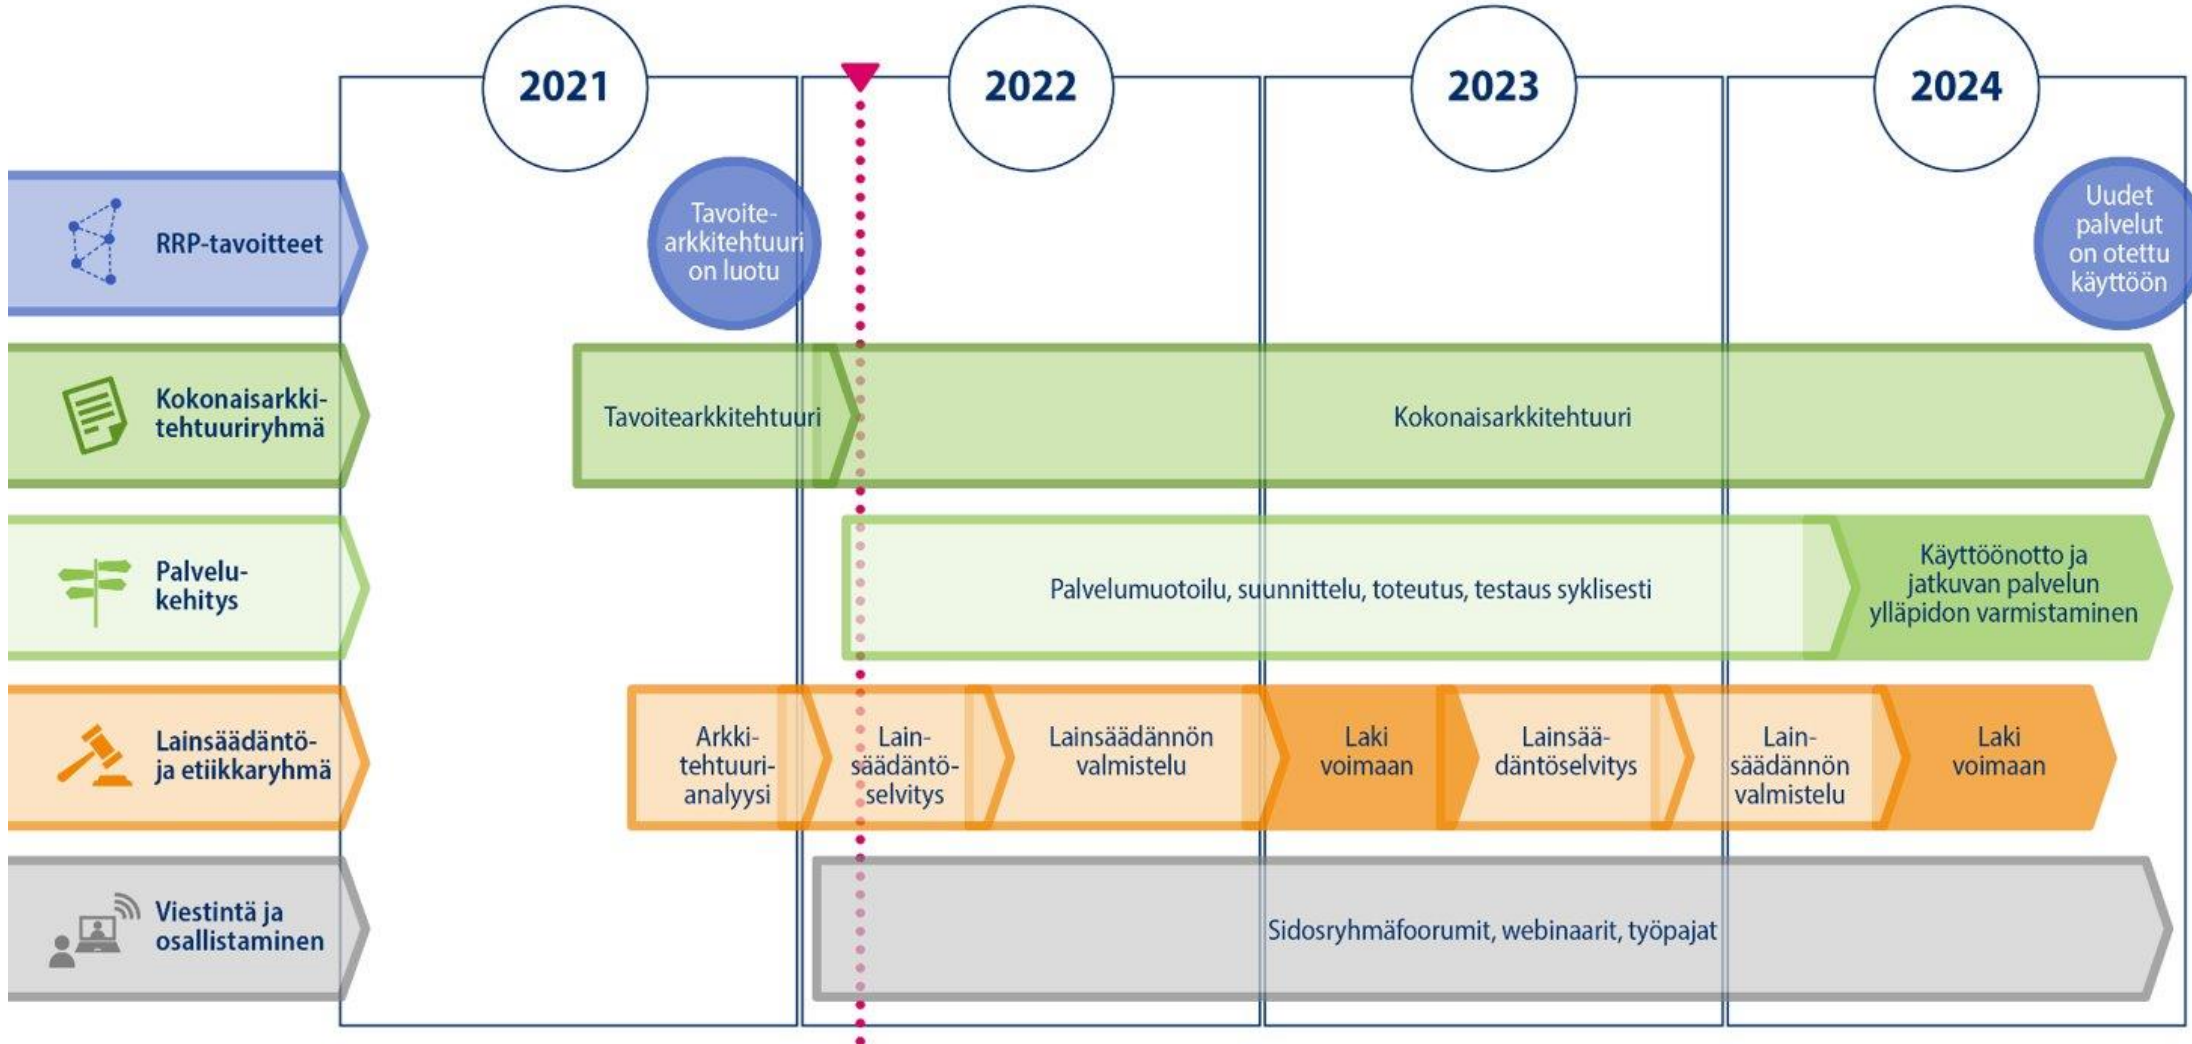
2021

2022

2023

2024

RRP-tavoitteet

Tavoitearkkitehtuuri on luotu

Uudet palvelut on otettu käyttöön

Kokonaisarkkitehtuuriryhmä

Tavoitearkkitehtuuri

Kokonaisarkkitehtuuri

Palvelukehitys

Palvelumuotoilu, suunnittelu, toteutus, testaus syklisesti

Käyttöönotto ja jatkuvan palvelun ylläpidon varmistaminen

Lainsäädäntö- ja etiikkaryhmä

Arkkitehtuurianalyysi

Lainsäädäntöselvitys

Lainsäädännön valmistelu

Laki voimaan

Lainsäädäntöselvitys

Lainsäädännön valmistelu

Laki voimaan

Viestintä ja osallistaminen

Sidosryhmäfoorumit, webinaarit, työpajat